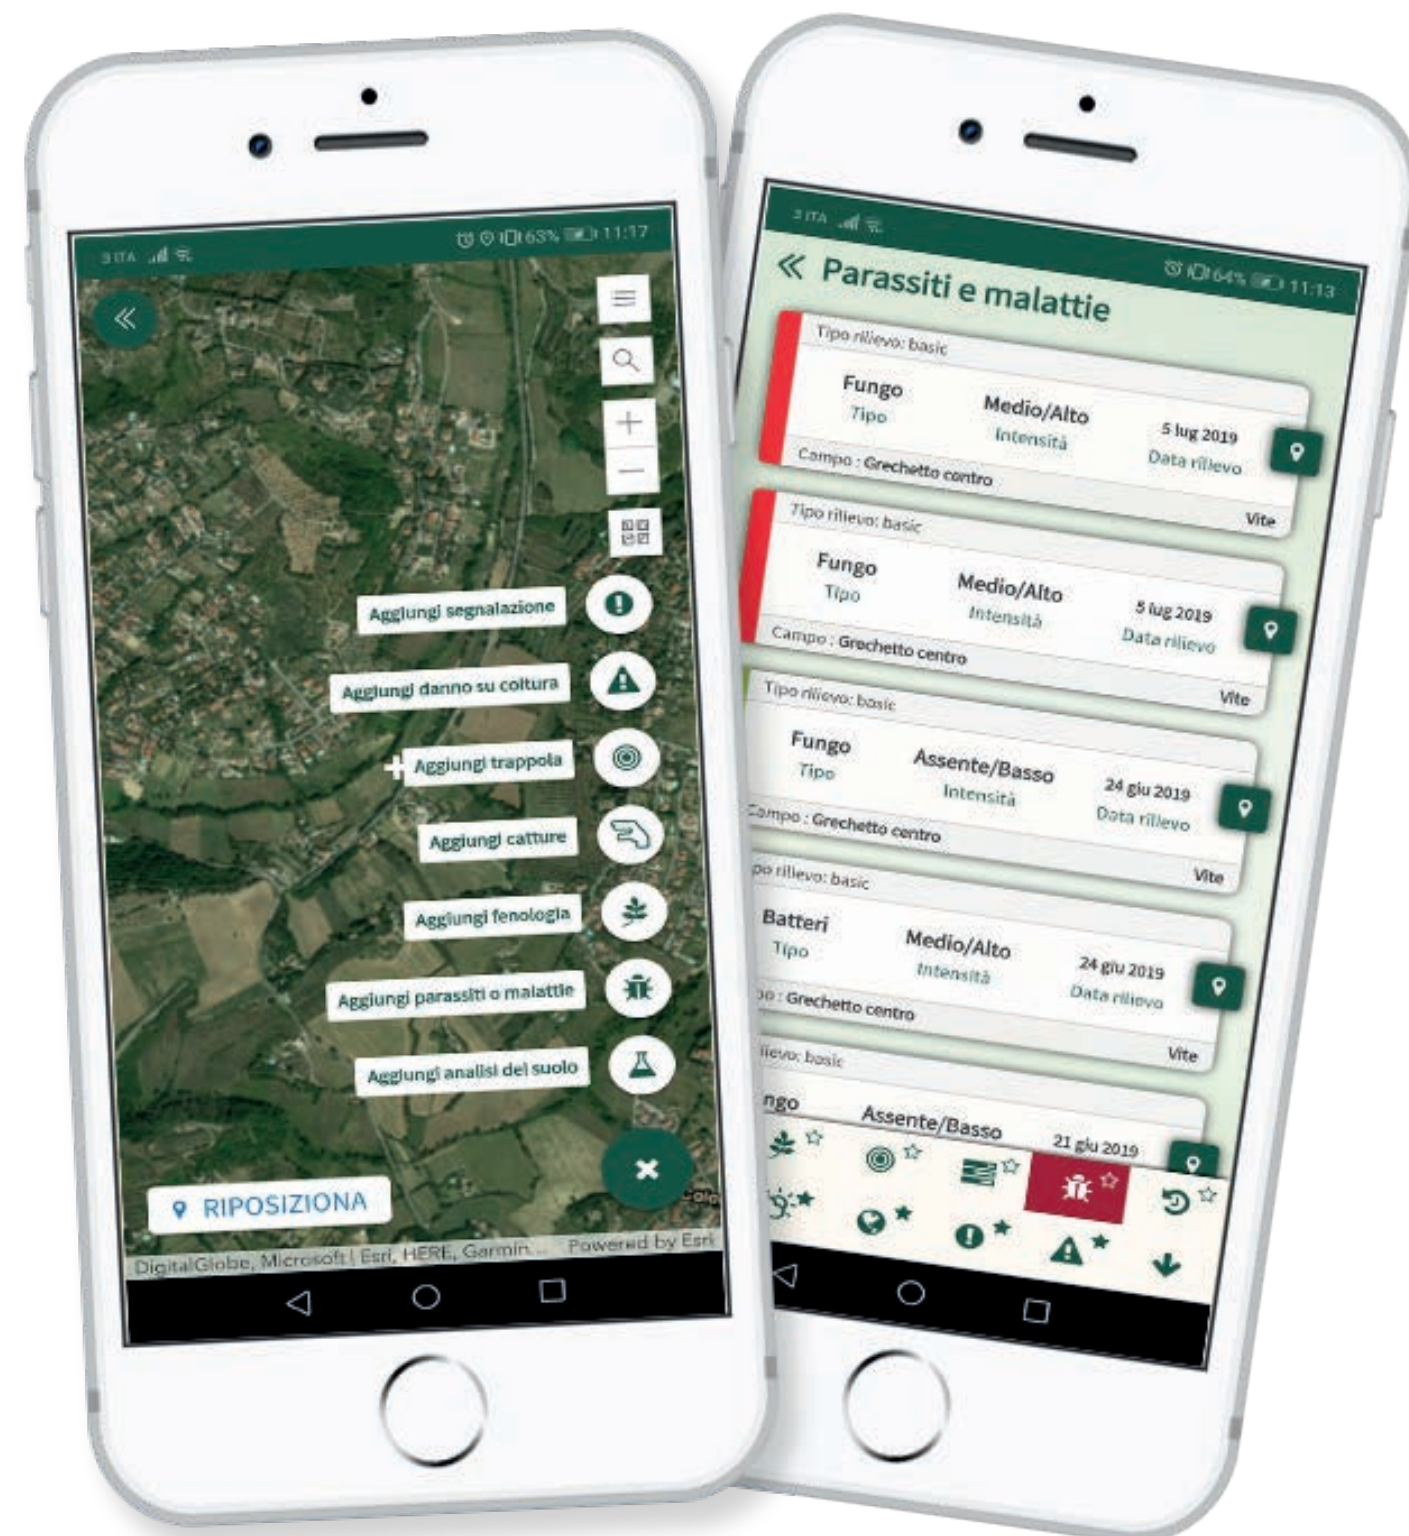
3 ITA 63% 11:17

Aggiungi segnalazione

Aggiungi danno su coltura

Aggiungi trappola

Aggiungi catture

Aggiungi fenologia

Aggiungi parassiti o malattie

Aggiungi analisi del suolo

RIPOSIZIONA

DigitalGlobe, Microsoft | Esri, HERE, Garmin... Powered by Esri

3 ITA 64% 11:13

« Parassiti e malattie

Tipo rilievo: basic
Fungo
Tipo
Medio/Alto
Intensità
5 lug 2019
Data rilievo
Campo : Grechetto centro
Vite

Tipo rilievo: basic
Fungo
Tipo
Medio/Alto
Intensità
5 lug 2019
Data rilievo
Campo : Grechetto centro
Vite

Tipo rilievo: basic
Fungo
Tipo
Assente/Basso
Intensità
24 giu 2019
Data rilievo
Campo : Grechetto centro
Vite

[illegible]po rilievo: basic
Batteri
Tipo
Medio/Alto
Intensità
24 giu 2019
Data rilievo
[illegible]po : Grechetto centro
Vite

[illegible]ilievo: basic
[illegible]ngo
Assente/Basso
21 giu 2019